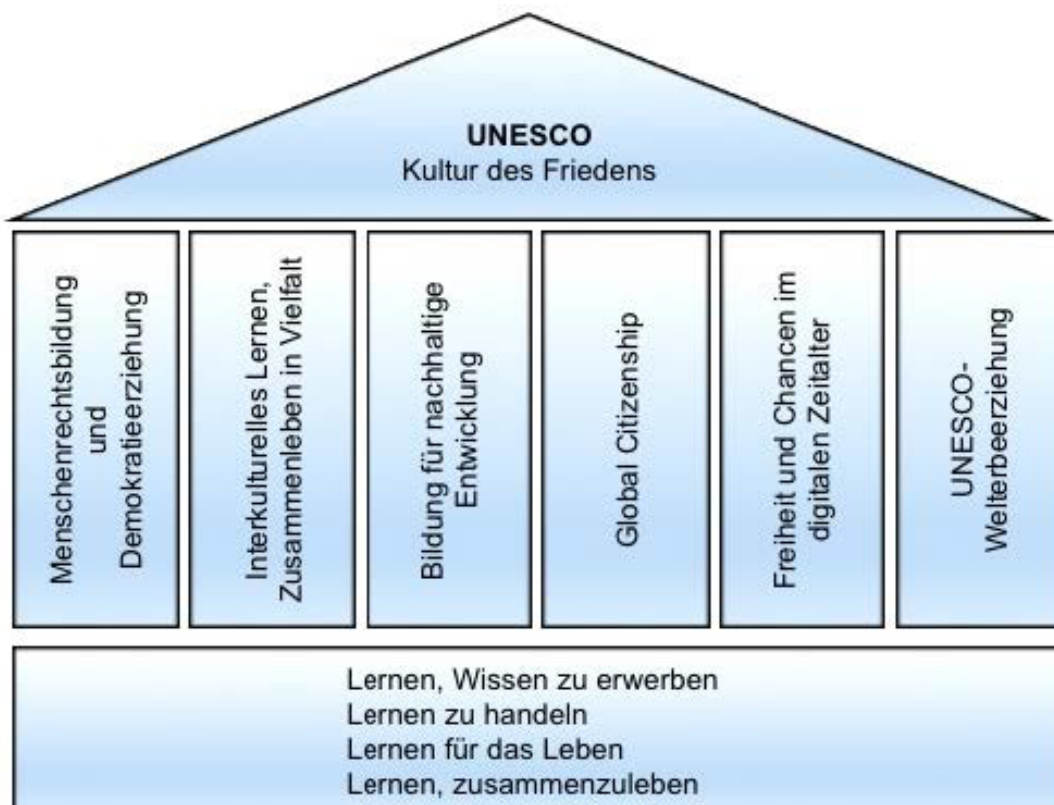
UNESCO
Kultur des Friedens

Menschenrechtsbildung und Demokratieerziehung

Interkulturelles Lernen, Zusammenleben in Vielfalt

Bildung für nachhaltige Entwicklung

Global Citizenship

Freiheit und Chancen im digitalen Zeitalter

UNESCO-Welterbeerziehung

Lernen, Wissen zu erwerben
Lernen zu handeln
Lernen für das Leben
Lernen, zusammenzuleben